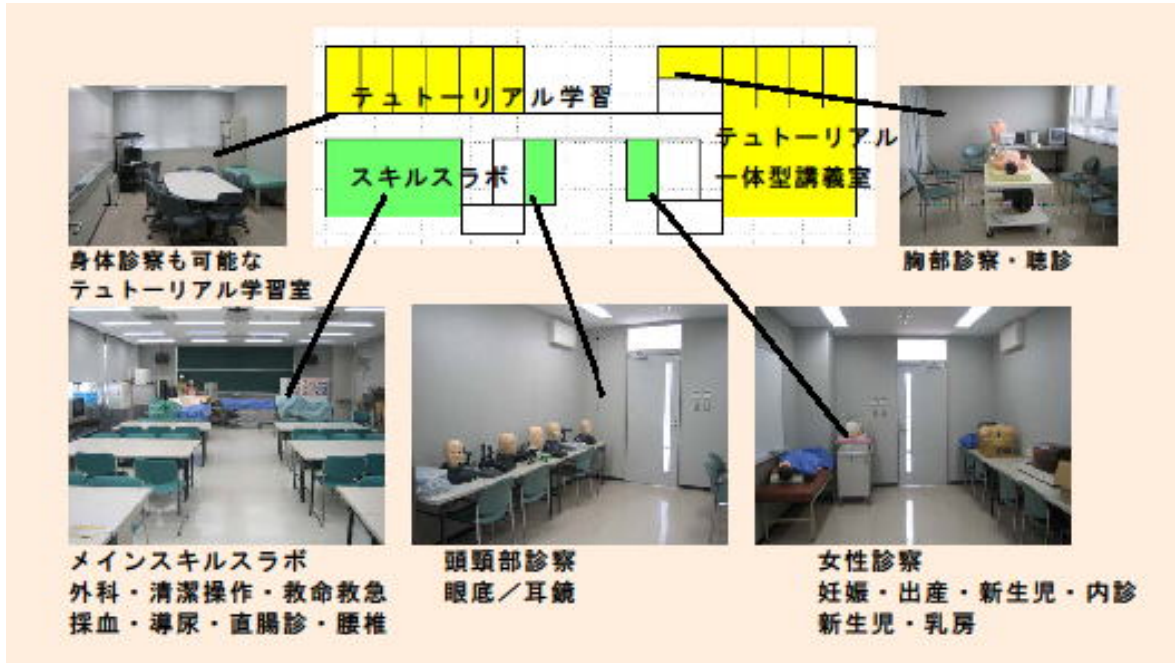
テュートーリアル学習

スキルスラボ

テュートーリアル
一体型講義室

身体診察も可能な
テュートーリアル学習室

胸部診察・聴診

メインスキルスラボ
外科・清潔操作・救命救急
採血・導尿・直腸診・腰椎

頭頸部診察
眼底／耳鏡

女性診察
妊娠・出産・新生児・内診
新生児・乳房